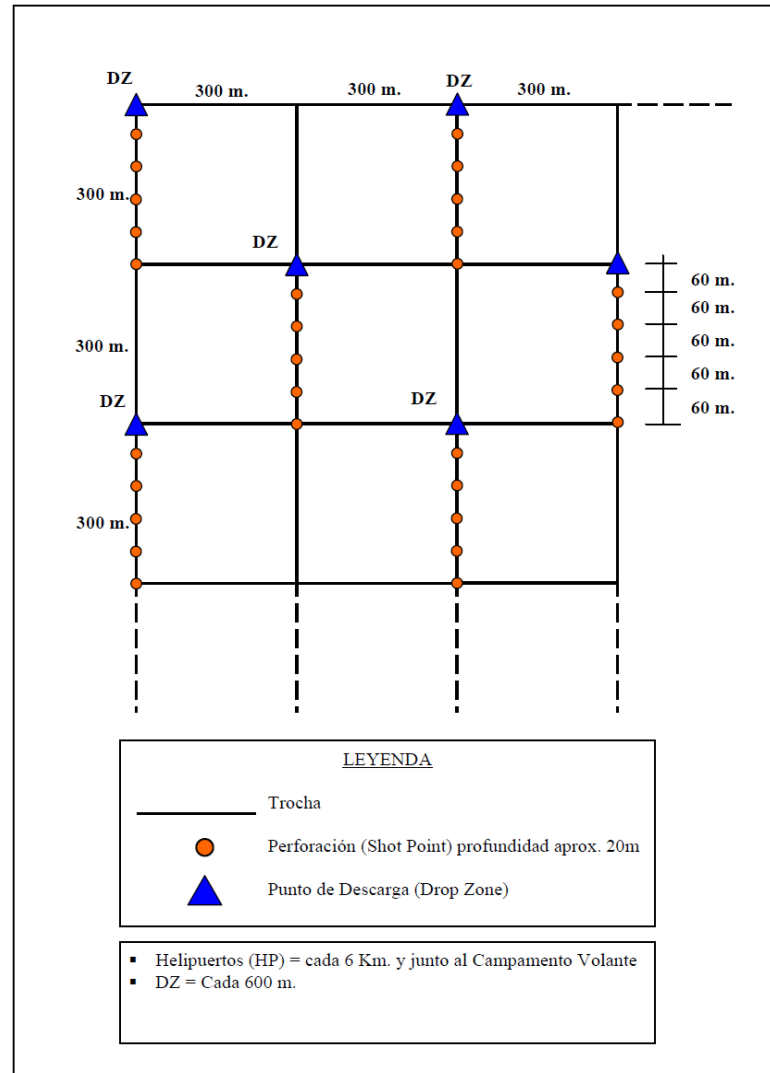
DZ
300 m.
300 m.
DZ
300 m.
300 m.
DZ
300 m.
DZ
DZ
60 m.
60 m.
60 m.
60 m.
60 m.
300 m.

LEYENDA

Trocha

Perforación (Shot Point) profundidad aprox. 20m

Punto de Descarga (Drop Zone)

▪ Helipuertos (HP) = cada 6 Km. y junto al Campamento Volante
▪ DZ = Cada 600 m.